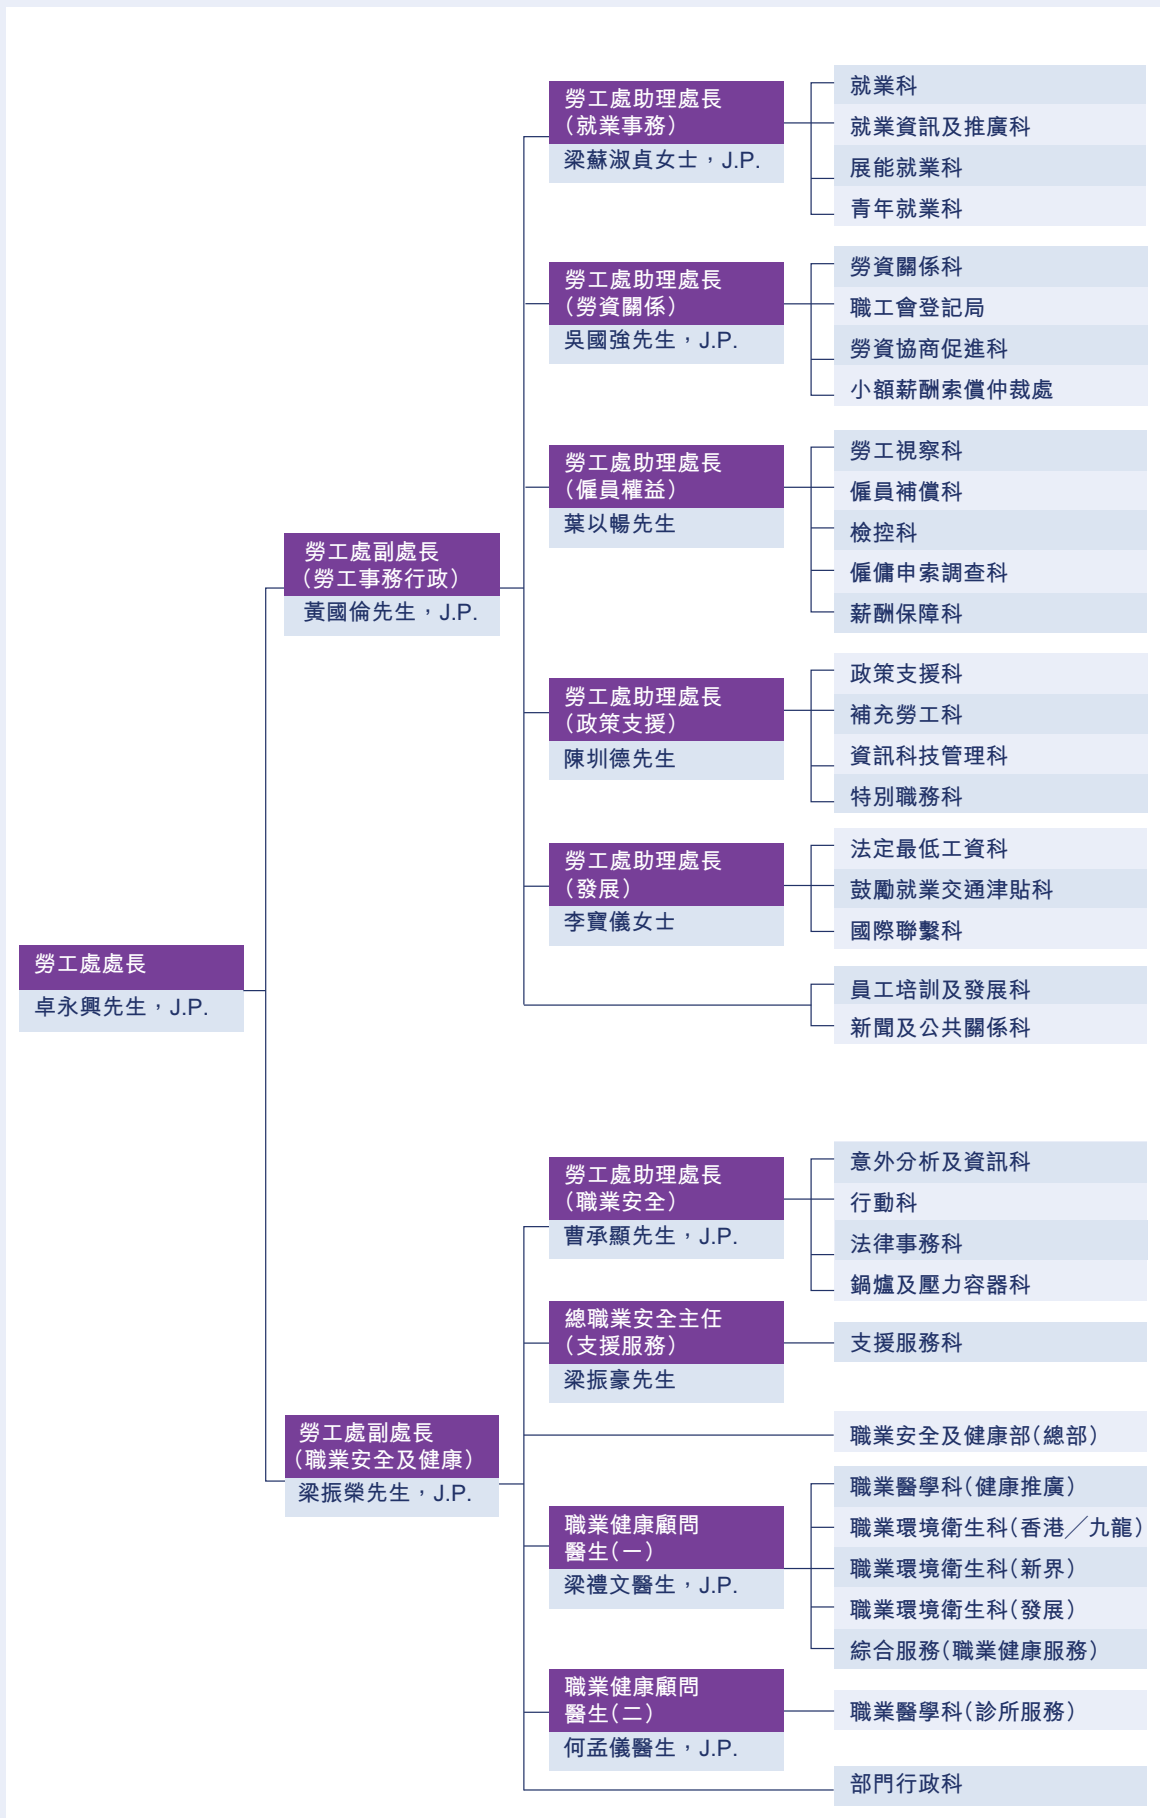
勞工處處長
卓永興先生，J.P.

勞工處副處長
(勞工事務行政)
黃國倫先生，J.P.

勞工處助理處長
(就業事務)
梁蘇淑貞女士，J.P.

就業科
就業資訊及推廣科
展能就業科
青年就業科

勞工處助理處長
(勞資關係)
吳國強先生，J.P.

勞資關係科
職工會登記局
勞資協商促進科
小額薪酬索償仲裁處

勞工處助理處長
(僱員權益)
葉以暢先生

勞工視察科
僱員補償科
檢控科
僱傭申索調查科
薪酬保障科

勞工處助理處長
(政策支援)
陳圳德先生

政策支援科
補充勞工科
資訊科技管理科
特別職務科

勞工處助理處長
(發展)
李寶儀女士

法定最低工資科
鼓勵就業交通津貼科
國際聯繫科

員工培訓及發展科
新聞及公共關係科

勞工處副處長
(職業安全及健康)
梁振榮先生，J.P.

勞工處助理處長
(職業安全)
曹承顯先生，J.P.

意外分析及資訊科
行動科
法律事務科
鍋爐及壓力容器科

總職業安全主任
(支援服務)
梁振豪先生

支援服務科

職業安全及健康部(總部)

職業健康顧問
醫生(一)
梁禮文醫生，J.P.

職業醫學科(健康推廣)
職業環境衞生科(香港／九龍)
職業環境衞生科(新界)
職業環境衞生科(發展)
綜合服務(職業健康服務)

職業健康顧問
醫生(二)
何孟儀醫生，J.P.

職業醫學科(診所服務)

部門行政科